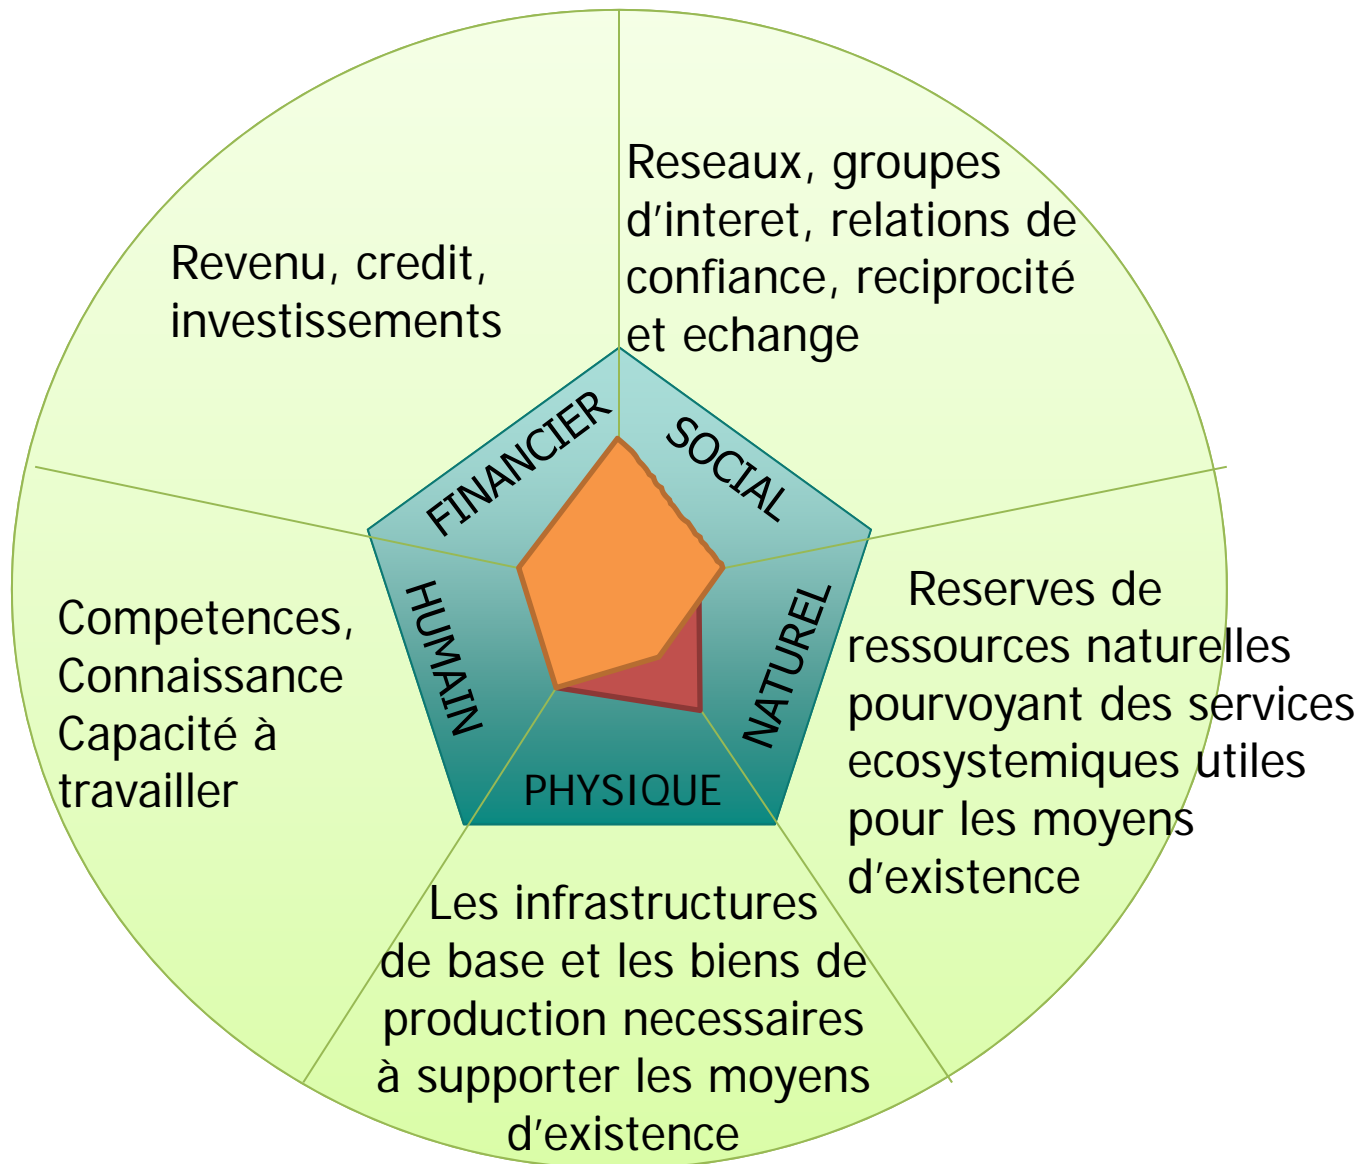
Revenu, credit, investissements

Reseaux, groupes d'interet, relations de confiance, reciprocité et echange

FINANCIER

SOCIAL

HUMAIN

NATUREL

PHYSIQUE

Competences, Connaissance Capacité à travailler

Reserves de ressources naturelles pourvoyant des services ecosystemiques utiles pour les moyens d'existence

Les infrastructures de base et les biens de production necessaires à supporter les moyens d'existence